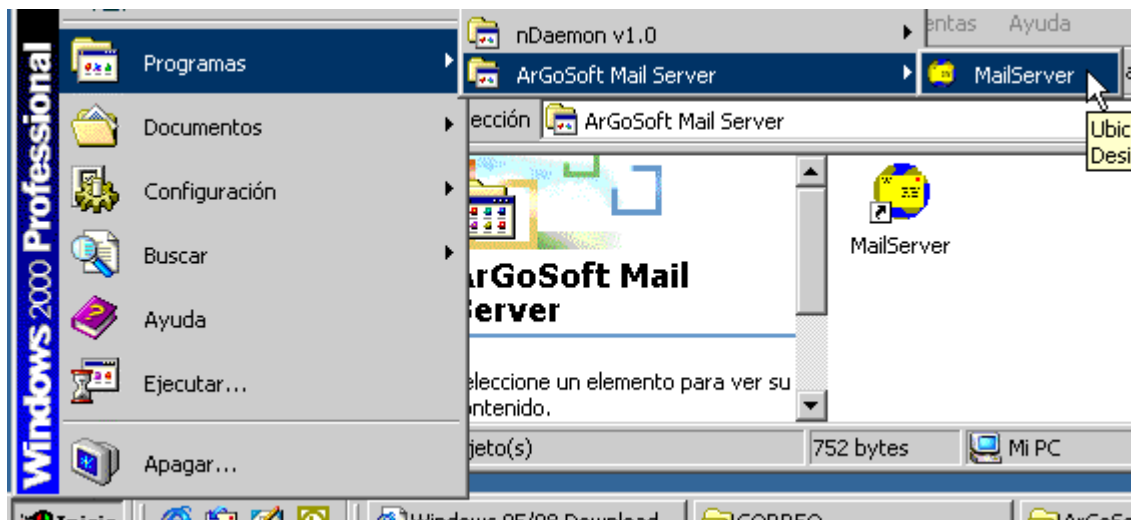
Windows 2000 Professional

Programas
Documentos
Configuración
Buscar
Ayuda
Ejecutar...
Apagar...

nDaemon v1.0
ArGoSoft Mail Server
MailServer

entas Ayuda

ección ArGoSoft Mail Server

Ubic
Desi

rGoSoft Mail erver

eleccione un elemento para ver su ontenido.

MailServer

jeto(s) 752 bytes Mi PC

Inicio Windows 95/98 Download CORREO ArGoSo